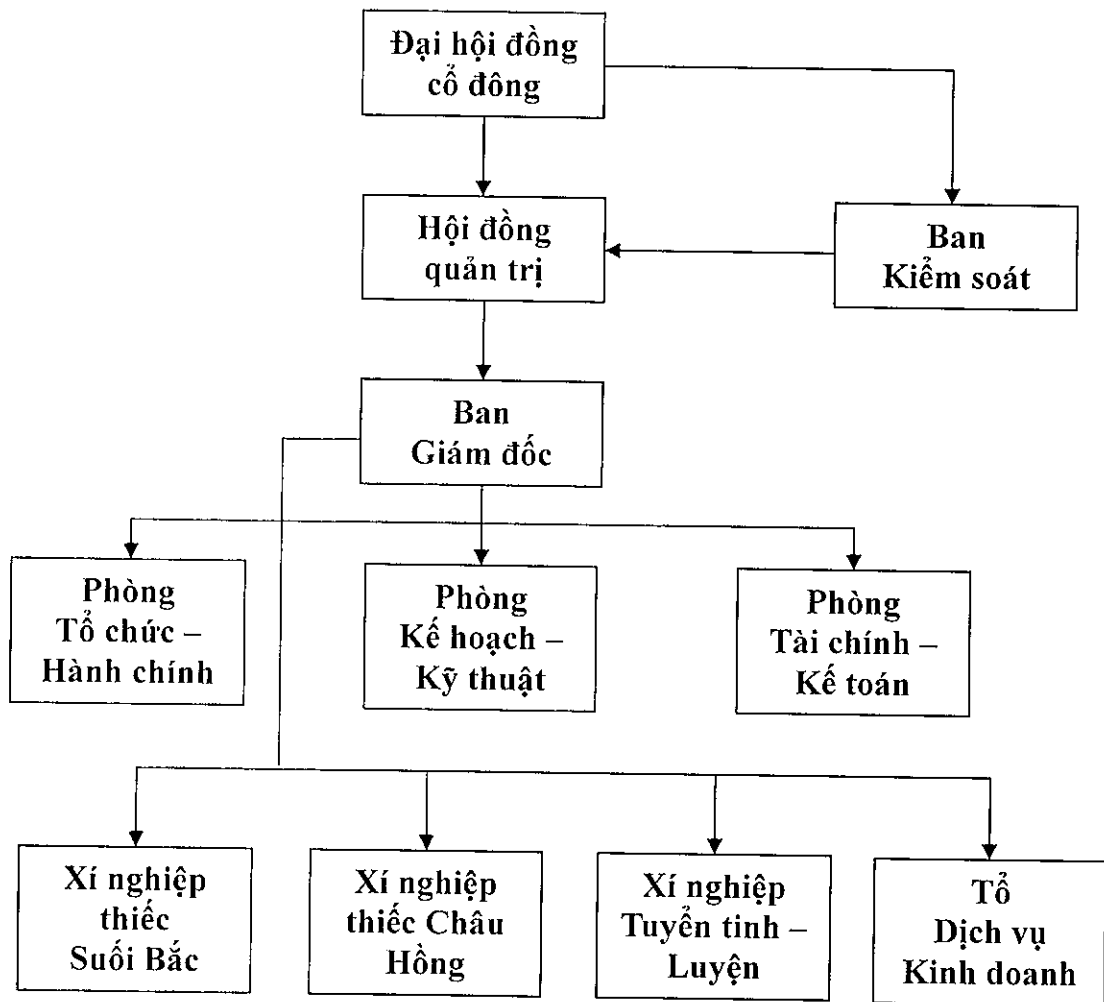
Đại hội đồng cổ đông

Hội đồng quản trị

Ban Kiểm soát

Ban Giám đốc

Phòng Tổ chức – Hành chính

Phòng Kế hoạch – Kỹ thuật

Phòng Tài chính – Kế toán

Xí nghiệp thiếc Suối Bắc

Xí nghiệp thiếc Châu Hồng

Xí nghiệp Tuyển tinh – Luyện

Tổ Dịch vụ Kinh doanh